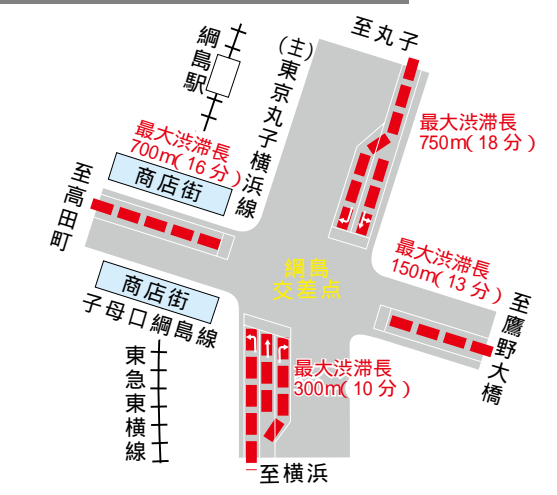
綱島駅

(主)東京丸子横浜線

至丸子

最大渋滞長
750m(18分)

最大渋滞長
700m(16分)

商店街

至高田町

商店街

子母口綱島線

綱島
交差点

最大渋滞長
150m(13分)

至鷹野大橋

東急東横線

最大渋滞長
300m(10分)

至横浜